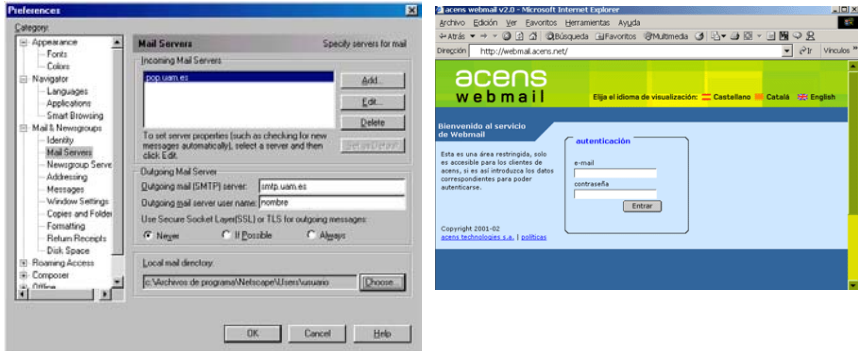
Preferences

Category:

Appearance
Fonts
Colors
Navigator
Languages
Applications
Smart Browsing
Mail & Newsgroups
Identity
Mail Servers
Newsgroup Serve
Addressing
Messages
Window Settings
Copies and Folder
Formatting
Return Receipts
Disk Space
Roaming Access
Composer
Offline

Mail Servers
Specify servers for mail

Incoming Mail Servers

pop.uam.es

Add...
Edit...
Delete
Set as Default

To set server properties (such as checking for new messages automatically), select a server and then click Edit.

Outgoing Mail Server

Outgoing mail (SMTP) server: smtp.uam.es

Outgoing mail server user name: nombre

Use Secure Socket Layer(SSL) or TLS for outgoing messages:

Never
If Possible
Always

Local mail directory:

c:\Archivos de programa\Netscape\Users\usuario

Choose...

OK
Cancel
Help

acens webmail v2.0 - Microsoft Internet Explorer

Archivo Edición Ver Favoritos Herramientas Ayuda

Atrás
Búsqueda
Favoritos
Multimedia

Dirección http://webmail.acens.net/

Ir
Vínculos

acens
webmail

Elija el idioma de visualización: Castellano Català English

Bienvenido al servicio de Webmail

Esta es una área restringida, solo es accesible para los clientes de acens, si es así introduzca los datos correspondientes para poder autenticarse.

autenticación

e-mail

contraseña

Entrar

Copyright 2001-02
acens technologies s.a. | políticas